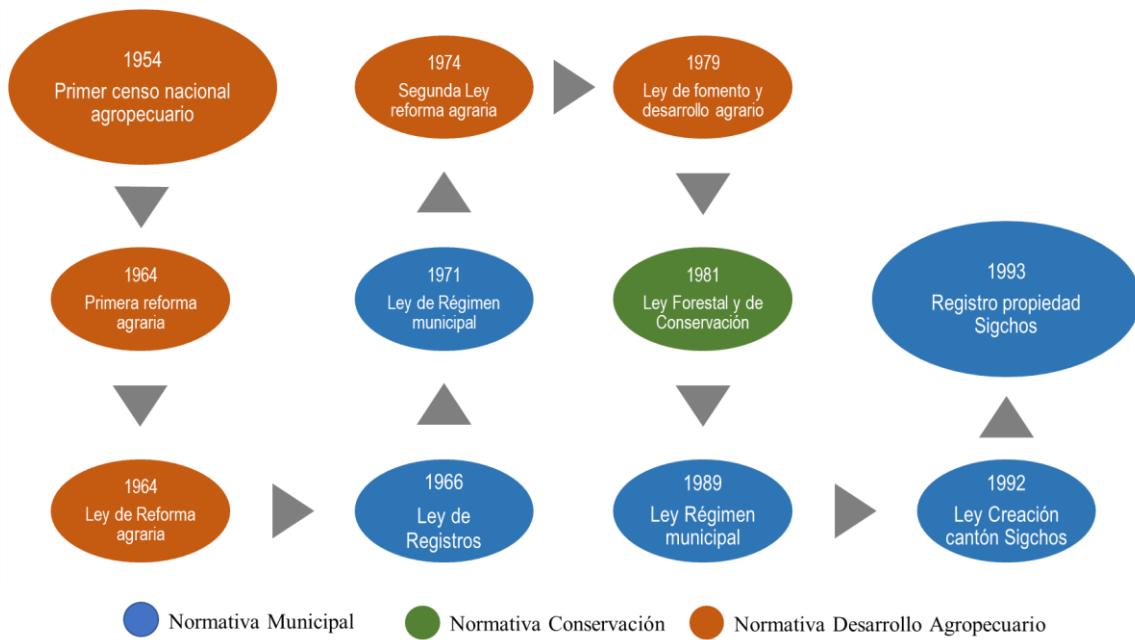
1954
Primer censo nacional agropecuario

1964
Primera reforma agraria

1964
Ley de Reforma agraria

1966
Ley de Registros

1971
Ley de Régimen municipal

1974
Segunda Ley reforma agraria

1979
Ley de fomento y desarrollo agrario

1981
Ley Forestal y de Conservación

1989
Ley Régimen municipal

1992
Ley Creación cantón Sigchos

1993
Registro propiedad Sigchos

Normativa Municipal
Normativa Conservación
Normativa Desarrollo Agropecuario